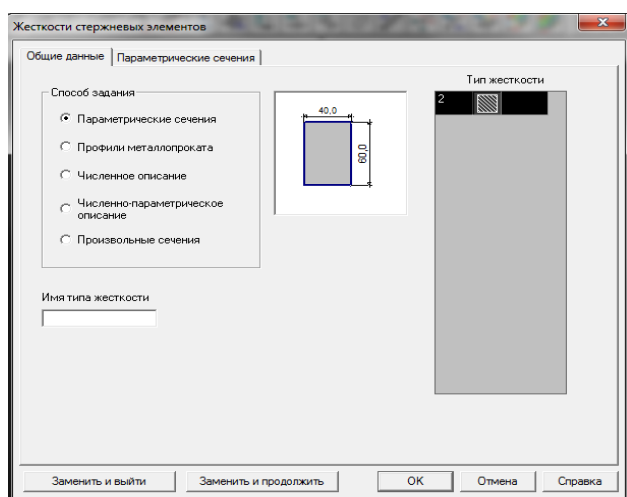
Жесткости стержневых элементов

Общие данные | Параметрические сечения

Способ задания

Параметрические сечения

Профили металлопроката

Численное описание

Численно-параметрическое описание

Произвольные сечения

40,0

60,0

Тип жесткости

2

Имя типа жесткости

Заменить и выйти

Заменить и продолжить

OK

Отмена

Справка